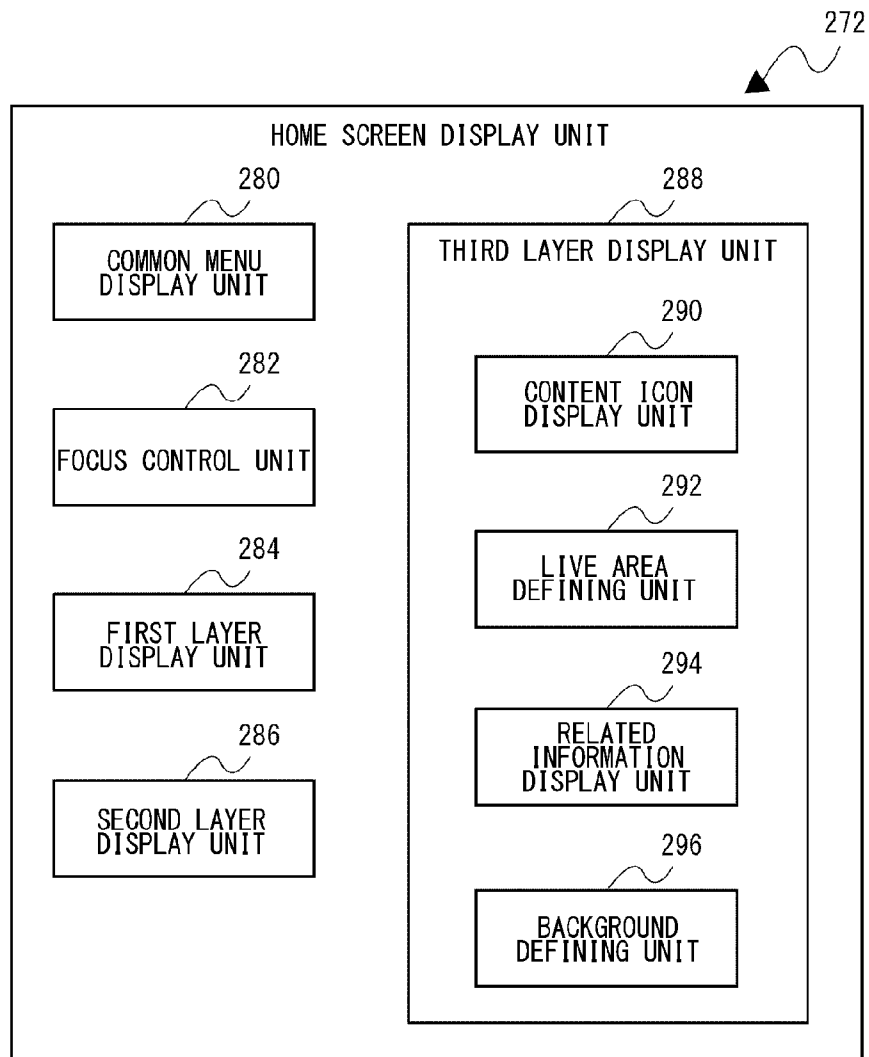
272

HOME SCREEN DISPLAY UNIT

280

COMMON MENU DISPLAY UNIT

282

FOCUS CONTROL UNIT

284

FIRST LAYER DISPLAY UNIT

286

SECOND LAYER DISPLAY UNIT

288

THIRD LAYER DISPLAY UNIT

290

CONTENT ICON DISPLAY UNIT

292

LIVE AREA DEFINING UNIT

294

RELATED INFORMATION DISPLAY UNIT

296

BACKGROUND DEFINING UNIT